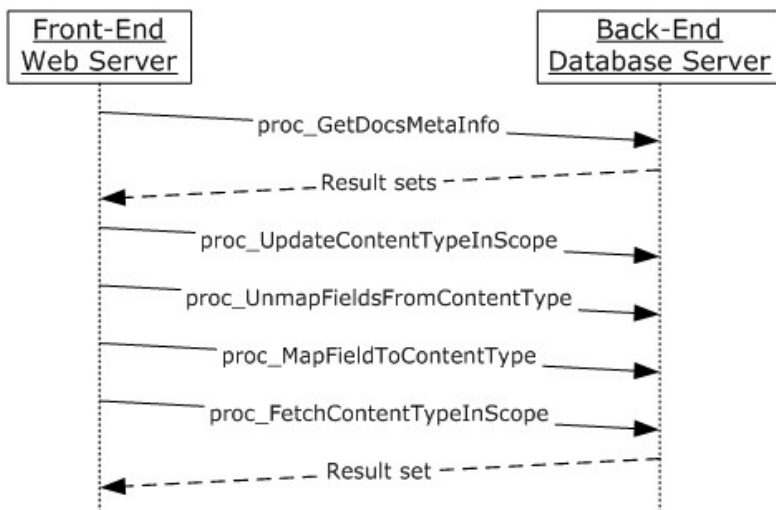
Front-End Web Server

Back-End Database Server

proc_GetDocsMetaInfo

Result sets

proc_UpdateContentTypeInScope

proc_UnmapFieldsFromContentType

proc_MapFieldToContentType

proc_FetchContentTypeInScope

Result set